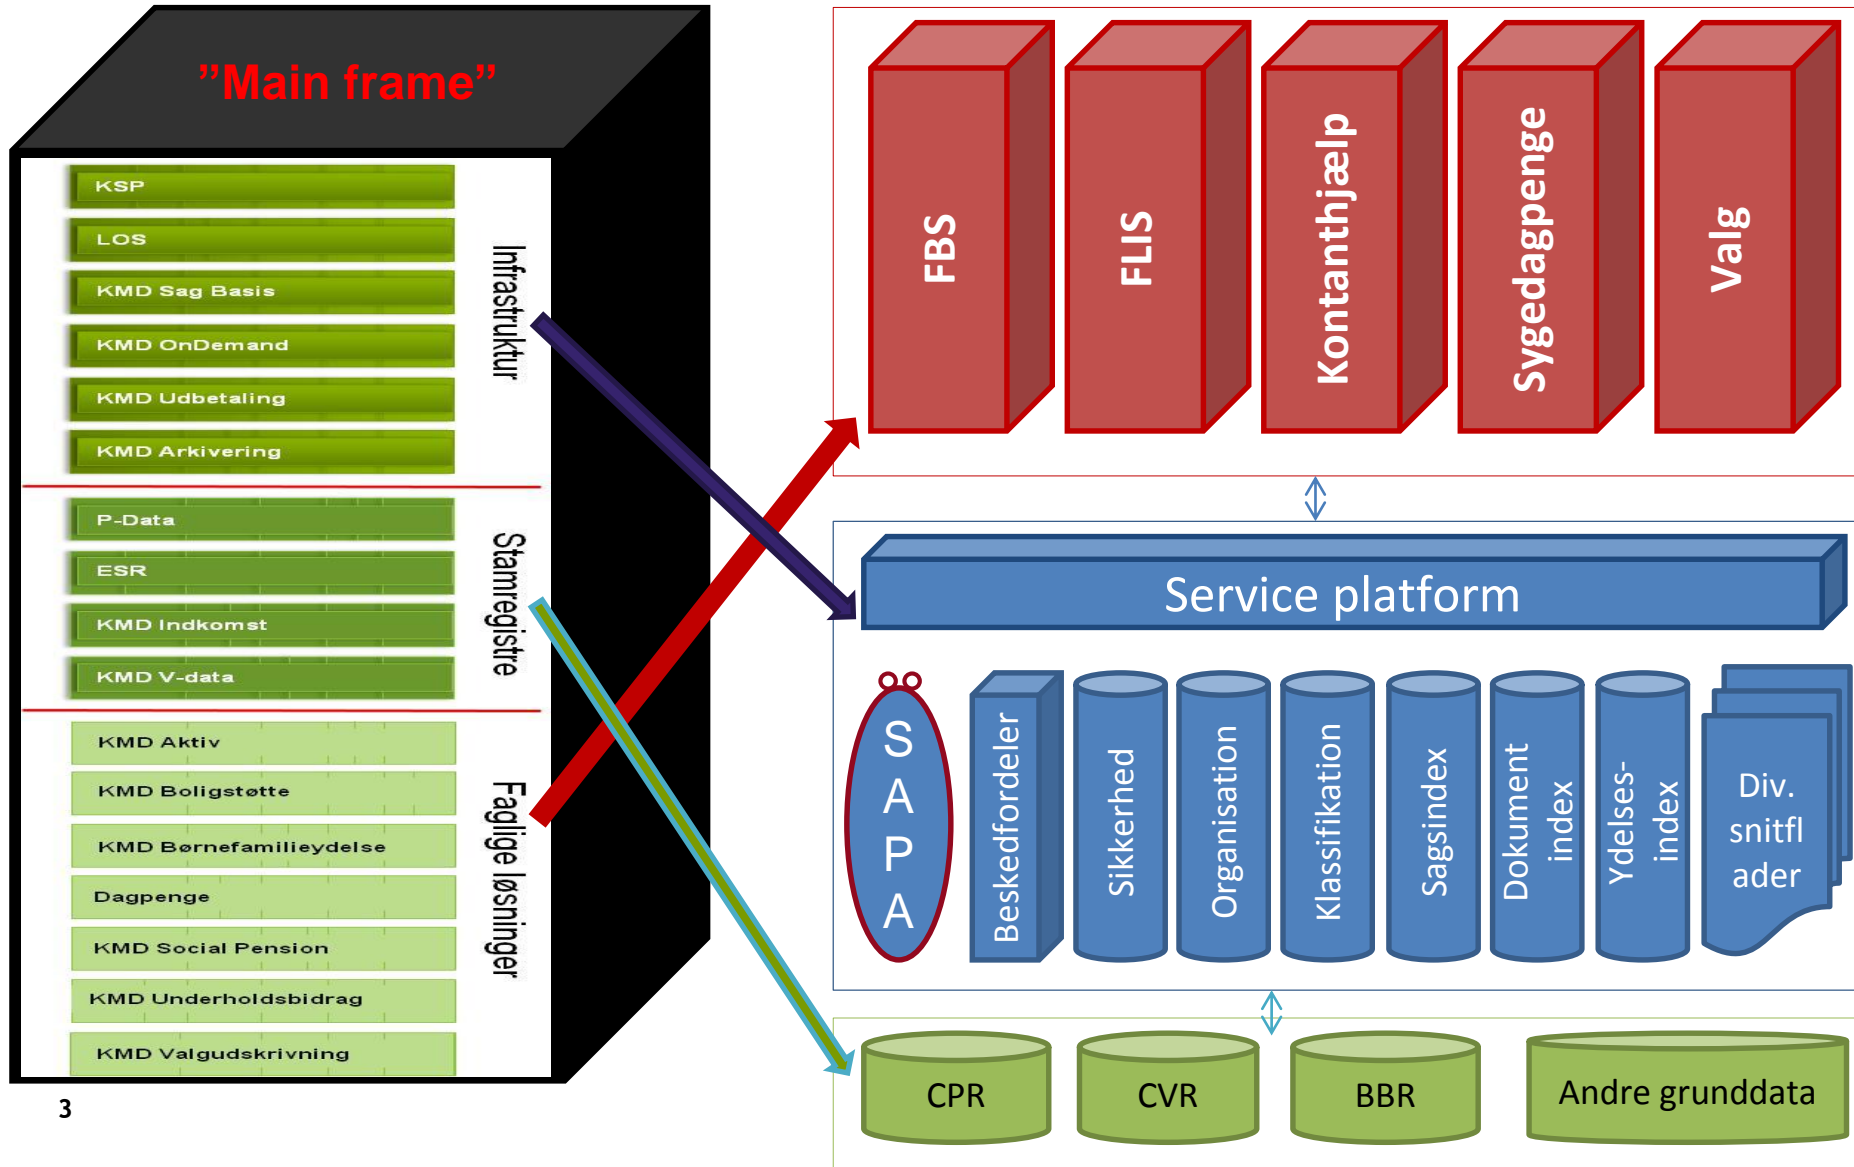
”Main frame”

KSP
LOS
KMD Sag Basis
KMD OnDemand
KMD Udbetaling
KMD Arkivering

Infrastruktur

P-Data
ESR
KMD Indkomst
KMD V-data

Stamregistre

KMD Aktiv
KMD Boligstøtte
KMD Børnefamilieydelse
Dagpenge
KMD Social Pension
KMD Underholdsbidrag
KMD Valgudskrivning

Faglige løsninger

3

FBS
FLIS
Kontanthjælp
Sygedagpenge
Valg

Service platform

S A P A
Beskedfordeler
Sikkerhed
Organisation
Klassifikation
Sagsindex
Dokument index
Ydelses- index
Div. snitfl ader

CPR
CVR
BBR
Andre grunddata